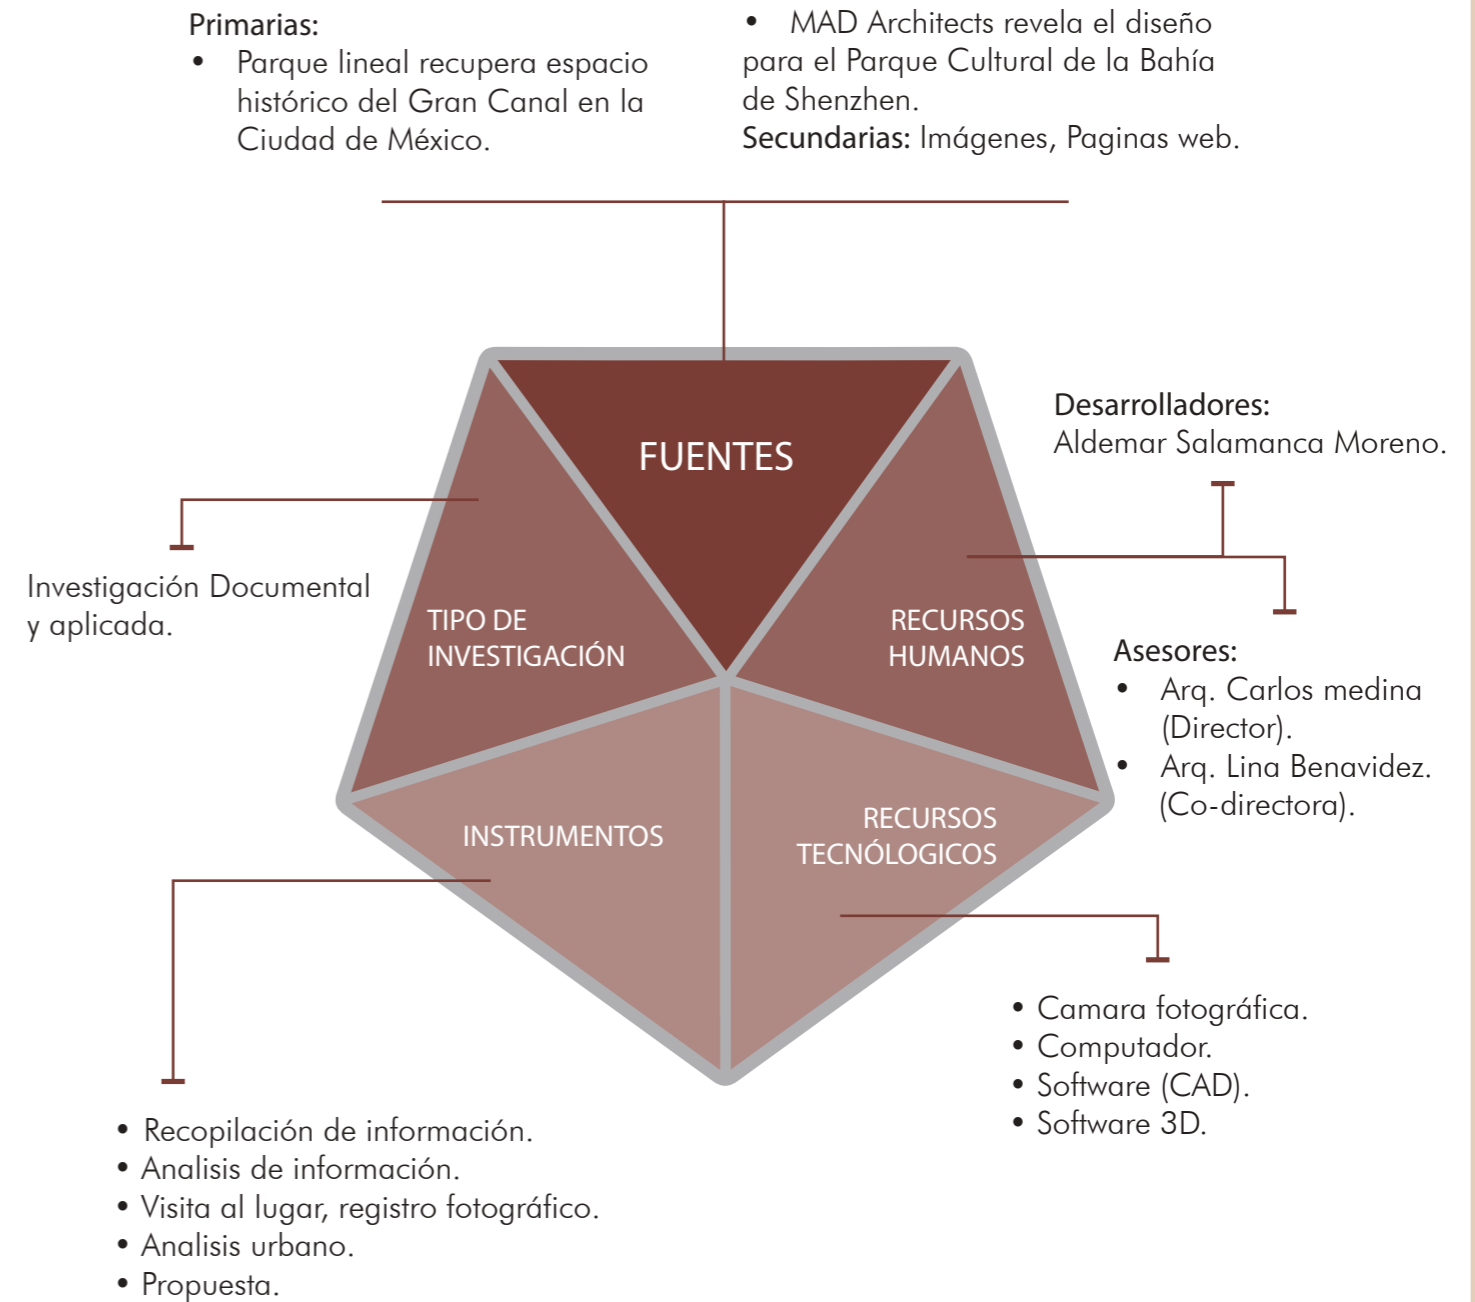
Primarias:
• Parque lineal recupera espacio histórico del Gran Canal en la Ciudad de México.

• MAD Architects revela el diseño para el Parque Cultural de la Bahía de Shenzhen.
Secundarias: Imágenes, Paginas web.

FUENTES

Desarrolladores:
Aldemar Salamanca Moreno.

Investigación Documental y aplicada.

TIPO DE INVESTIGACIÓN

RECURSOS HUMANOS

Asesores:
• Arq. Carlos medina (Director).
• Arq. Lina Benavidez. (Co-directora).

INSTRUMENTOS

RECURSOS TECNÓLOGICOS

• Camara fotográfica.
• Computador.
• Software (CAD).
• Software 3D.

• Recopilación de información.
• Analisis de información.
• Visita al lugar, registro fotográfico.
• Analisis urbano.
• Propuesta.